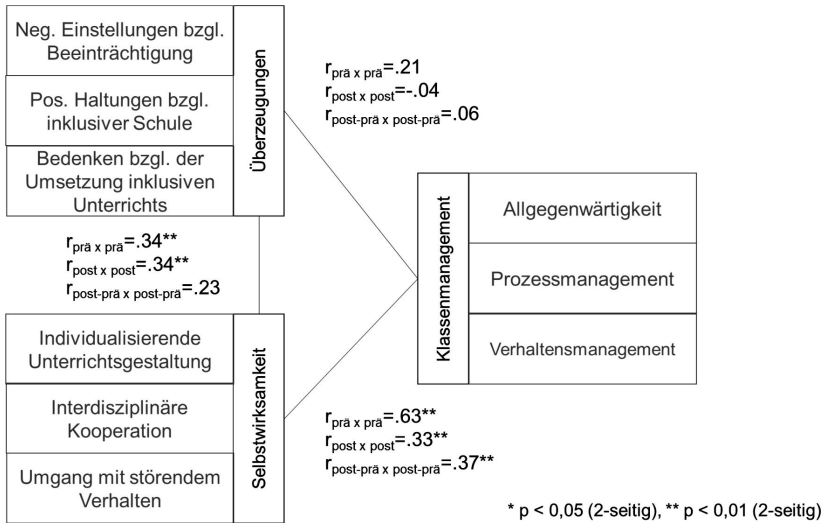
Neg. Einstellungen bzgl. Beeinträchtigung

Pos. Haltungen bzgl. inklusiver Schule

Bedenken bzgl. der Umsetzung inklusiven Unterrichts

Überzeugungen

$r_{prä\ x\ prä}$=.21
$r_{post\ x\ post}$=-.04
$r_{post-prä\ x\ post-prä}$=.06

Klassenmanagement

Allgegenwärtigkeit

Prozessmanagement

Verhaltensmanagement

$r_{prä\ x\ prä}$=.34**
$r_{post\ x\ post}$=.34**
$r_{post-prä\ x\ post-prä}$=.23

Individualisierende Unterrichtsgestaltung

Interdisziplinäre Kooperation

Umgang mit störendem Verhalten

Selbstwirksamkeit

$r_{prä\ x\ prä}$=.63**
$r_{post\ x\ post}$=.33**
$r_{post-prä\ x\ post-prä}$=.37**

* p < 0,05 (2-seitig), ** p < 0,01 (2-seitig)